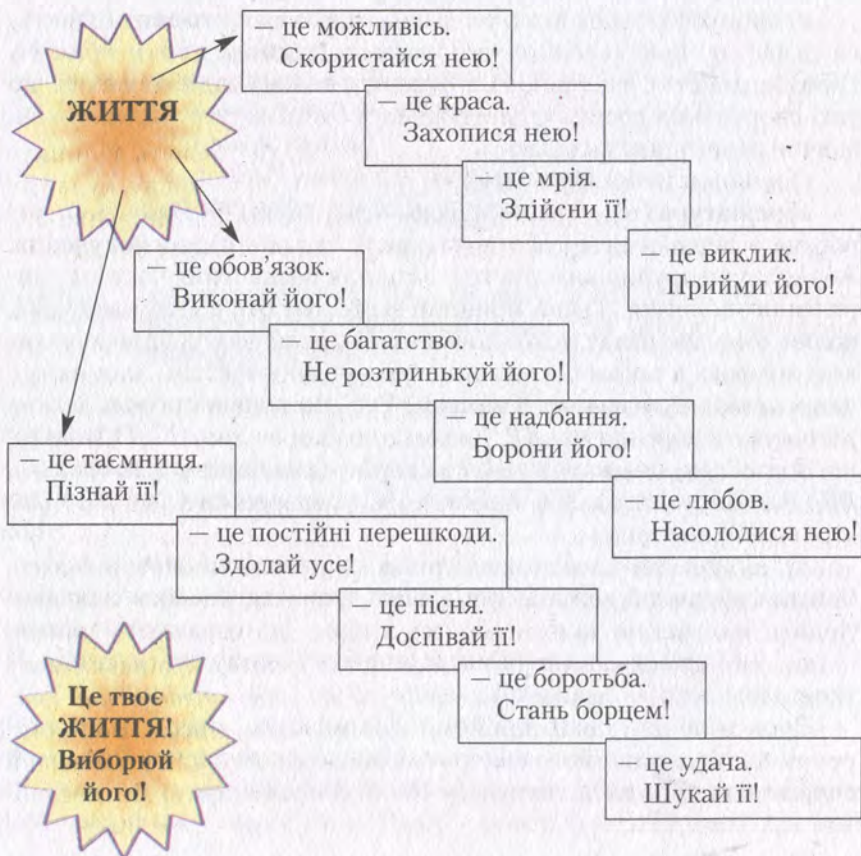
ЖИТТЯ

– це можливіс. Скористайся нею!

– це краса. Захопися нею!

– це мрія. Здійсни її!

– це виклик. Прийми його!

– це обов'язок. Виконай його!

– це багатство. Не розтринькуй його!

– це надбання. Борони його!

– це любов. Насолодися нею!

– це таємниця. Пізнай її!

– це постійні перешкоди. Здолай усе!

– це пісня. Доспівай її!

– це боротьба. Стань борцем!

– це удача. Шукай її!

Це твоє ЖИТТЯ! Виборюй його!